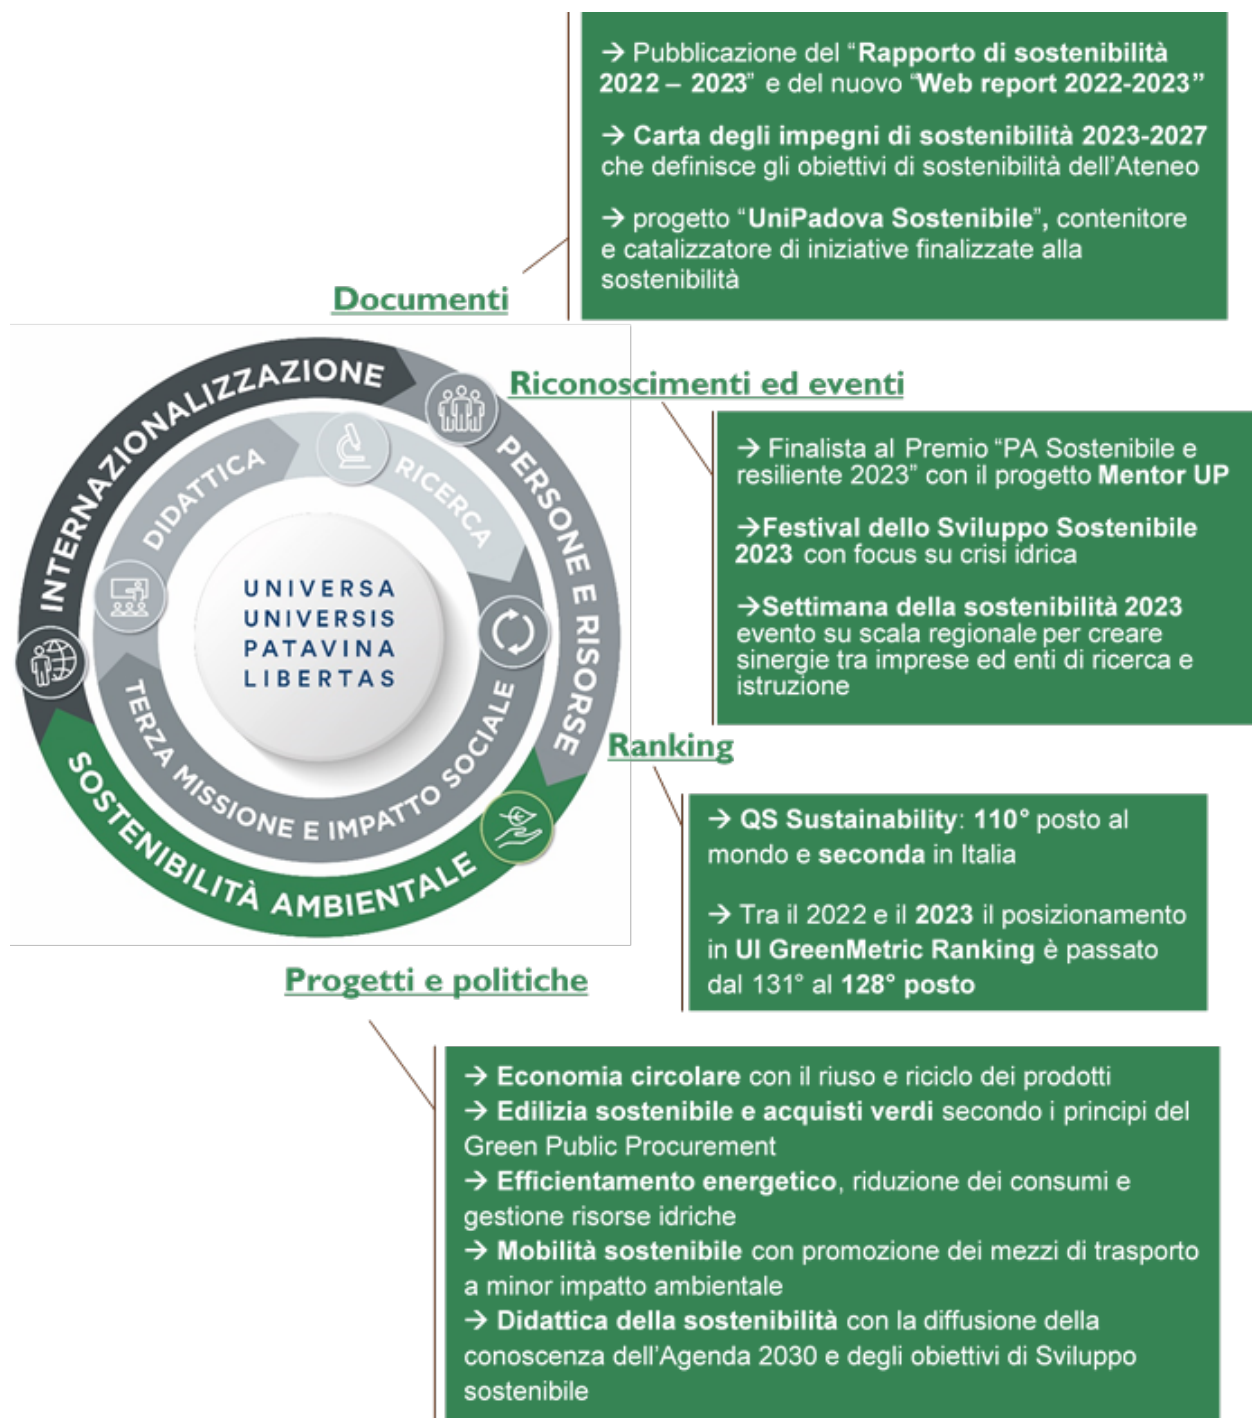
→ Pubblicazione del "Rapporto di sostenibilità 2022 – 2023" e del nuovo "Web report 2022-2023"

→ Carta degli impegni di sostenibilità 2023-2027 che definisce gli obiettivi di sostenibilità dell'Ateneo

→ progetto "UniPadova Sostenibile", contenitore e catalizzatore di iniziative finalizzate alla sostenibilità

Documenti

INTERNAZIONALIZZAZIONE

DIDATTICA

RICERCA

PERSONE E RISORSE

UNIVERSA UNIVERSIS PATAVINA LIBERTAS

TERZA MISSIONE E IMPATTO SOCIALE

SOSTENIBILITÀ AMBIENTALE

Riconoscimenti ed eventi

→ Finalista al Premio "PA Sostenibile e resiliente 2023" con il progetto Mentor UP

→Festival dello Sviluppo Sostenibile 2023 con focus su crisi idrica

→Settimana della sostenibilità 2023 evento su scala regionale per creare sinergie tra imprese ed enti di ricerca e istruzione

Ranking

→ QS Sustainability: 110° posto al mondo e seconda in Italia

→ Tra il 2022 e il 2023 il posizionamento in UI GreenMetric Ranking è passato dal 131° al 128° posto

Progetti e politiche

→ Economia circolare con il riuso e riciclo dei prodotti
→ Edilizia sostenibile e acquisti verdi secondo i principi del Green Public Procurement
→ Efficientamento energetico, riduzione dei consumi e gestione risorse idriche
→ Mobilità sostenibile con promozione dei mezzi di trasporto a minor impatto ambientale
→ Didattica della sostenibilità con la diffusione della conoscenza dell'Agenda 2030 e degli obiettivi di Sviluppo sostenibile